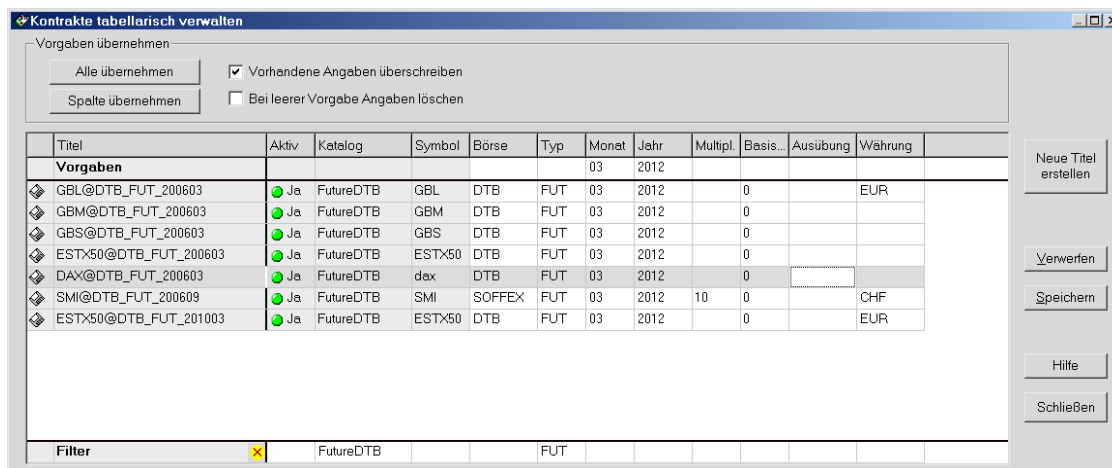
Kontrakte tabellarisch verwalten

Vorgaben übernehmen

Alle übernehmen

Spalte übernehmen

Vorhandene Angaben überschreiben

Bei leerer Vorgabe Angaben löschen

| | Titel | Aktiv | Katalog | Symbol | Börse | Typ | Monat | Jahr | Multipl. | Basis... | Ausübung | Währung |
|---|---|---|---|---|---|---|---|---|---|---|---|---|
| | Vorgaben | | | | | | 03 | 2012 | | | | |
| | GBL@DTB_FUT_200603 | Ja | FutureDTB | GBL | DTB | FUT | 03 | 2012 | | 0 | | EUR |
| | GBM@DTB_FUT_200603 | Ja | FutureDTB | GBM | DTB | FUT | 03 | 2012 | | 0 | | |
| | GBS@DTB_FUT_200603 | Ja | FutureDTB | GBS | DTB | FUT | 03 | 2012 | | 0 | | |
| | ESTX50@DTB_FUT_200603 | Ja | FutureDTB | ESTX50 | DTB | FUT | 03 | 2012 | | 0 | | |
| | DAX@DTB_FUT_200603 | Ja | FutureDTB | dax | DTB | FUT | 03 | 2012 | | 0 | | |
| | SMI@DTB_FUT_200609 | Ja | FutureDTB | SMI | SOFFEX | FUT | 03 | 2012 | 10 | 0 | | CHF |
| | ESTX50@DTB_FUT_201003 | Ja | FutureDTB | ESTX50 | DTB | FUT | 03 | 2012 | | 0 | | EUR |
| | Filter | | FutureDTB | | | FUT | | | | | | |

Neue Titel erstellen

Verwerfen

Speichern

Hilfe

Schließen